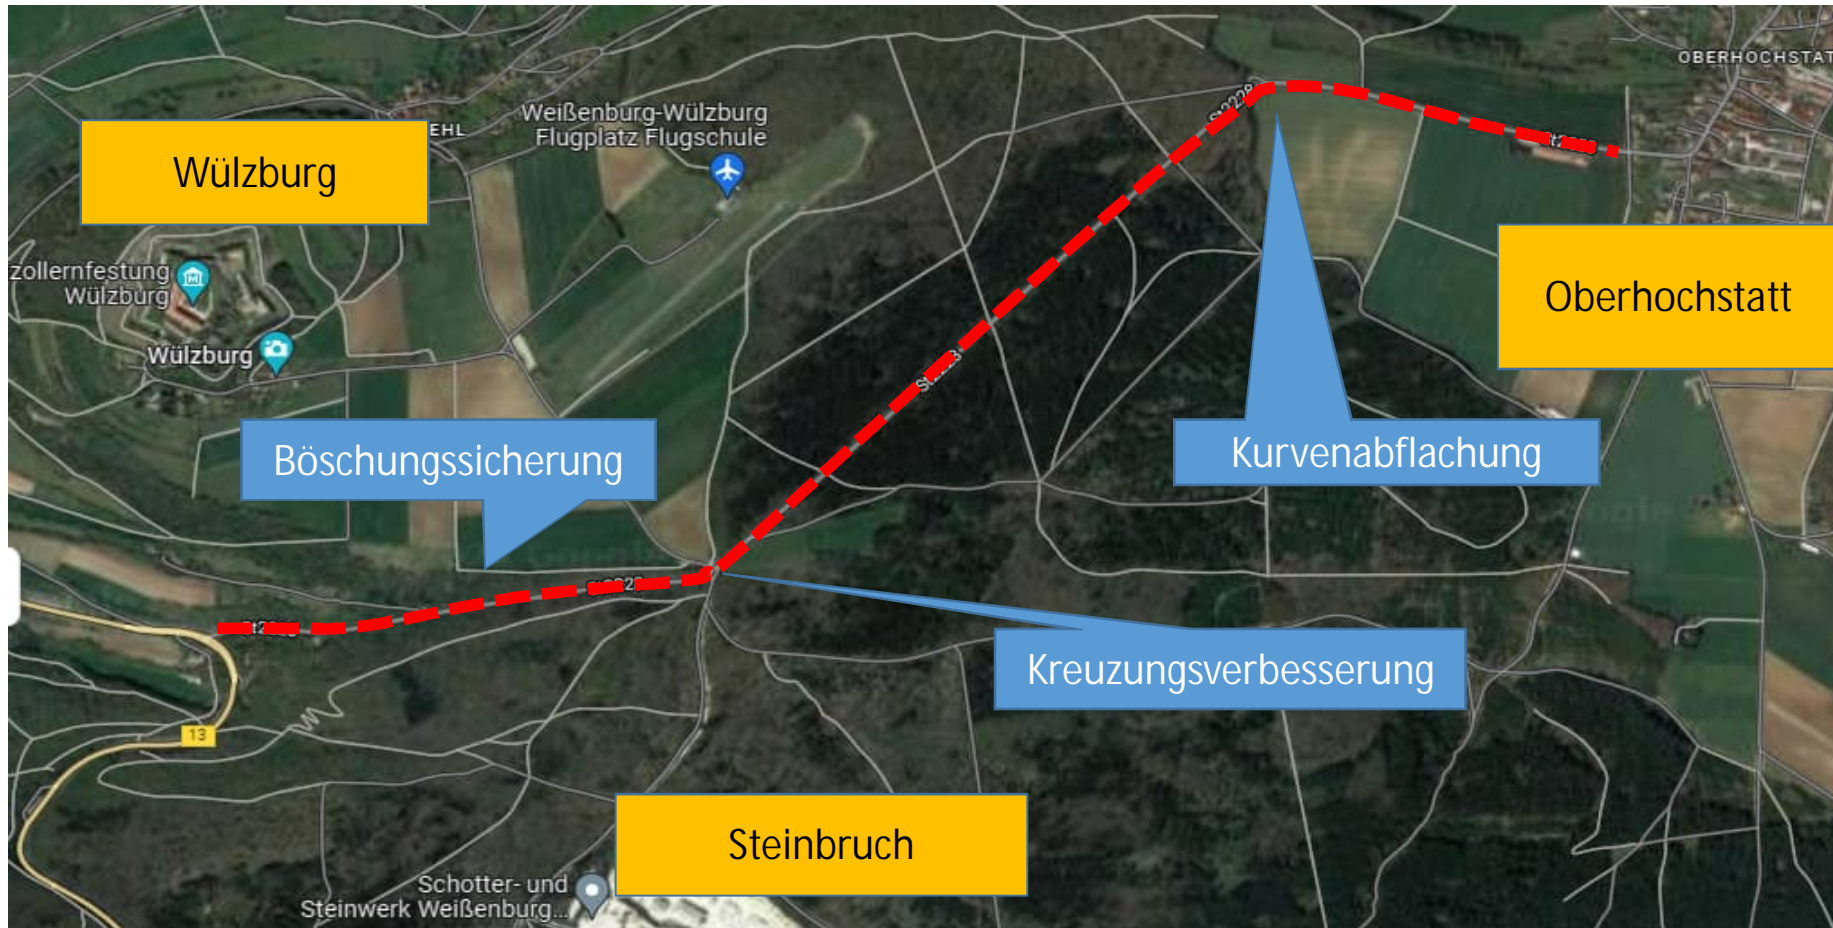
Wülzburg

EHL

Weißenburg-Wülzburg
Flugplatz Flugschule

OBERHOCHSTAT

zollernfestung
Wülzburg

Wülzburg

Oberhochstatt

St 2228

Böschungssicherung

Kurvenabflachung

St 2228

Kreuzungsverbesserung

13

Steinbruch

Schotter- und
Steinwerk Weißenburg...